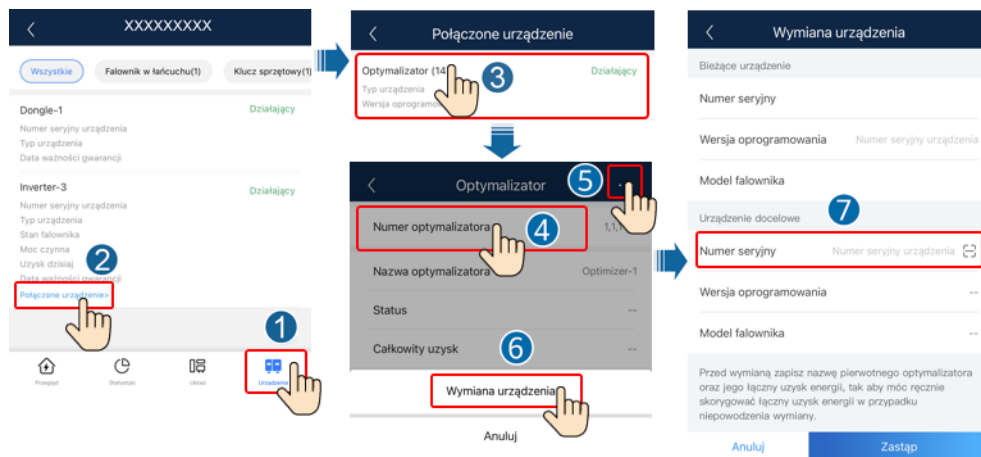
XXXXXXXXX

Wszystkie
Falownik w łańcuchu(1)
Klucz sprzętowy(1)

Dongle-1
Działający
Numer seryjny urządzenia
Typ urządzenia
Data ważności gwarancji

Inverter-3
Działający
Numer seryjny urządzenia
Typ urządzenia
Stan falownika
Moc czynna
Uzysk dzisiaj
Data ważności gwarancji
Połączone urządzenie>

2

1

Przegląd
Statystyki
Układ
Urządzenie

Połączone urządzenie

Optymalizator (14
Działający
Typ urządzenia
Wersja oprogramo

3

Optymalizator

5

...

Numer optymalizatora
1,1,

4

Nazwa optymalizatora
Optimizer-1

Status
--

Całkowity uzysk
--

6

Wymiana urządzenia

Anuluj

Wymiana urządzenia

Bieżące urządzenie

Numer seryjny

Wersja oprogramowania
Numer seryjny urządzenia

Model falownika

Urządzenie docelowe

7

Numer seryjny
Numer seryjny urządzenia

Wersja oprogramowania
--

Model falownika
--

Przed wymianą zapisz nazwę pierwotnego optymalizatora oraz jego łączny uzysk energii, tak aby móc ręcznie skorygować łączny uzysk energii w przypadku niepowodzenia wymiany.

Anuluj
Zastąp